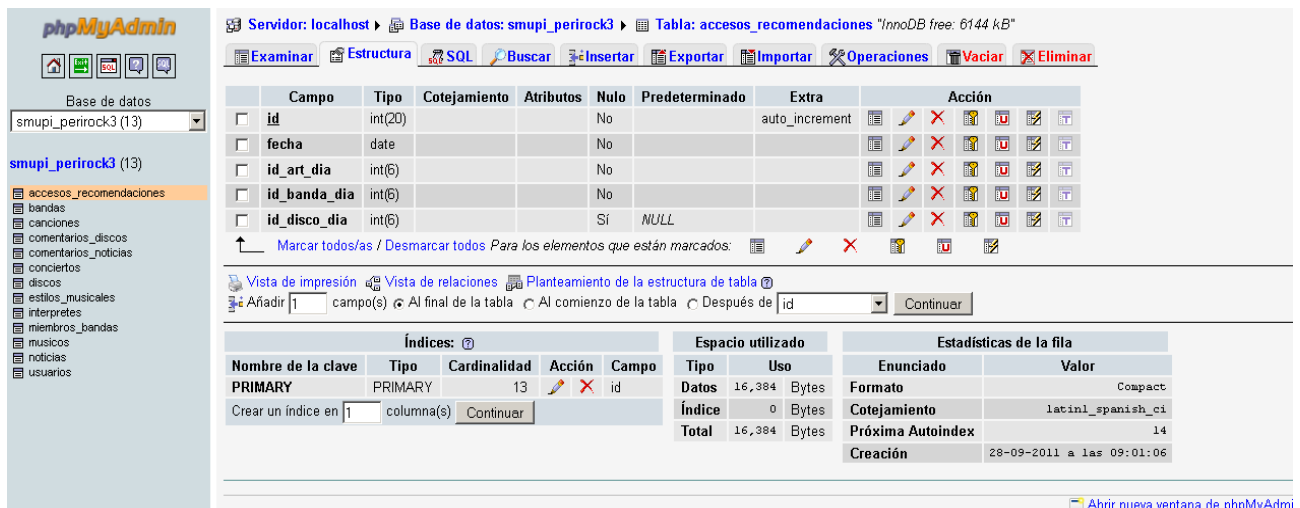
phpMyAdmin

Base de datos
smupi_perirock3 (13)

smupi_perirock3 (13)

accesos_recomendaciones
bandas
canciones
comentarios_discos
comentarios_noticias
conciertos
discos
estilos_musicales
interpretes
miembros_bandas
musicos
noticias
usuarios

Servidor: localhost ▸ Base de datos: smupi_perirock3 ▸ Tabla: accesos_recomendaciones "InnoDB free: 6144 kB"

Examinar | Estructura | SQL | Buscar | Insertar | Exportar | Importar | Operaciones | Vaciar | Eliminar

| | Campo | Tipo | Cotejamiento | Atributos | Nulo | Predeterminado | Extra | Acción |
|---|---|---|---|---|---|---|---|---|
| | id | int(20) | | | No | | auto_increment | |
| | fecha | date | | | No | | | |
| | id_art_dia | int(6) | | | No | | | |
| | id_banda_dia | int(6) | | | No | | | |
| | id_disco_dia | int(6) | | | Sí | NULL | | |

Marcar todos/as / Desmarcar todos Para los elementos que están marcados:

Vista de impresión Vista de relaciones Planteamiento de la estructura de tabla
Añadir 1 campo(s) Al final de la tabla Al comienzo de la tabla Después de id Continuar

Índices:

| Nombre de la clave | Tipo | Cardinalidad | Acción | Campo |
|---|---|---|---|---|
| PRIMARY | PRIMARY | 13 | | id |

Crear un índice en 1 columna(s) Continuar

Espacio utilizado

| Tipo | Uso | |
|---|---|---|
| Datos | 16,384 | Bytes |
| Índice | 0 | Bytes |
| Total | 16,384 | Bytes |

Estadísticas de la fila

| Enunciado | Valor |
|---|---|
| Formato | Compact |
| Cotejamiento | latin1_spanish_ci |
| Próxima Autoindex | 14 |
| Creación | 28-09-2011 a las 09:01:06 |

Abrir nueva ventana de phpMyAdmi